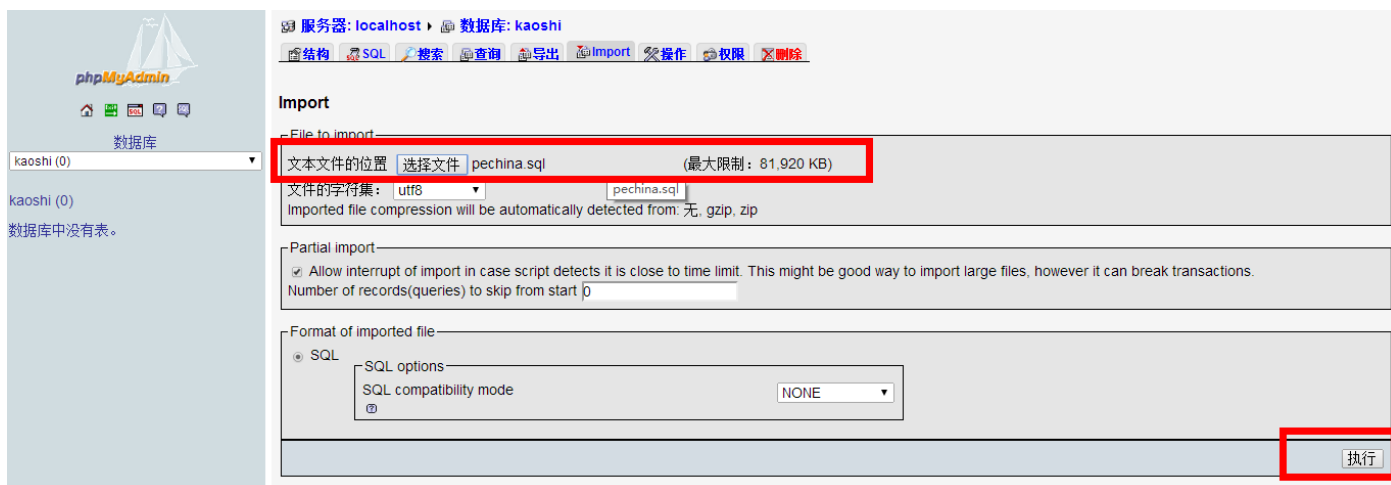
phpMyAdmin

数据库
kaoshi (0)

kaoshi (0)
数据库中没有表。

服务器: localhost ▸ 数据库: kaoshi

结构 SQL 搜索 查询 导出 Import 操作 权限 删除

Import

File to import
文本文件的位置 选择文件 pechina.sql (最大限制：81,920 KB)
文件的字符集： utf8 pechina.sql
Imported file compression will be automatically detected from: 无, gzip, zip

Partial import
Allow interrupt of import in case script detects it is close to time limit. This might be good way to import large files, however it can break transactions.
Number of records(queries) to skip from start 0

Format of imported file
SQL
SQL options
SQL compatibility mode NONE

执行